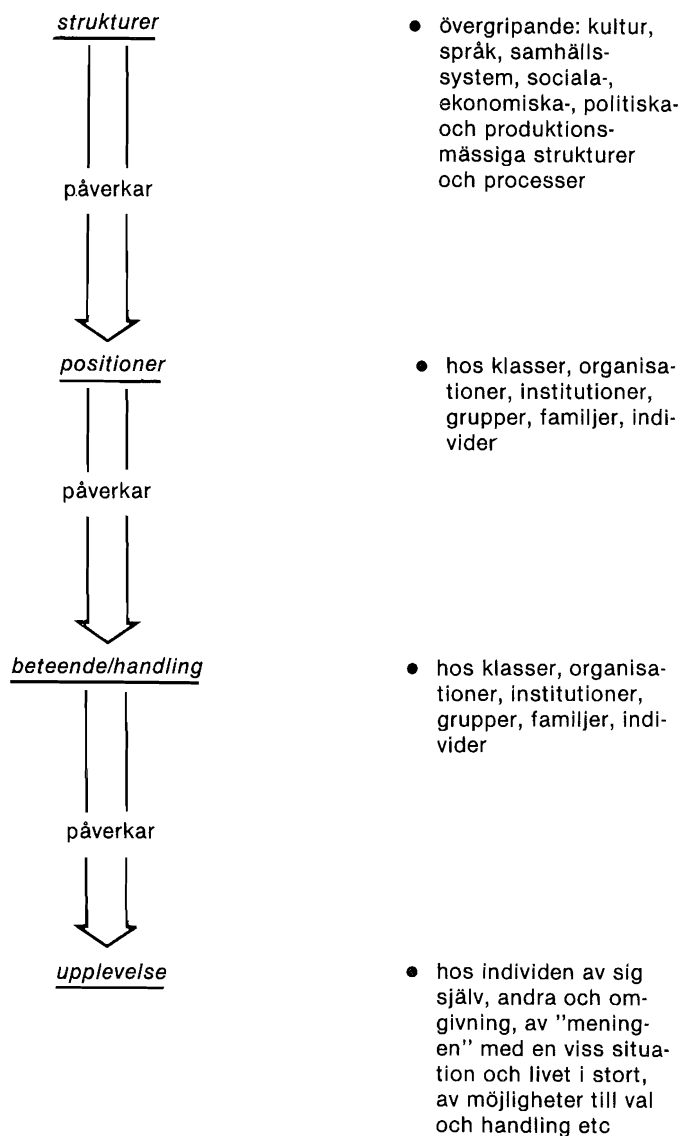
strukturer

påverkar

• övergripande: kultur, språk, samhällssystem, sociala-, ekonomiska-, politiska- och produktionsmässiga strukturer och processer

positioner

påverkar

• hos klasser, organisationer, institutioner, grupper, familjer, individer

beteende/handling

påverkar

• hos klasser, organisationer, institutioner, grupper, familjer, individer

upplevelse

• hos individen av sig själv, andra och omgivning, av "meningen" med en viss situation och livet i stort, av möjligheter till val och handling etc